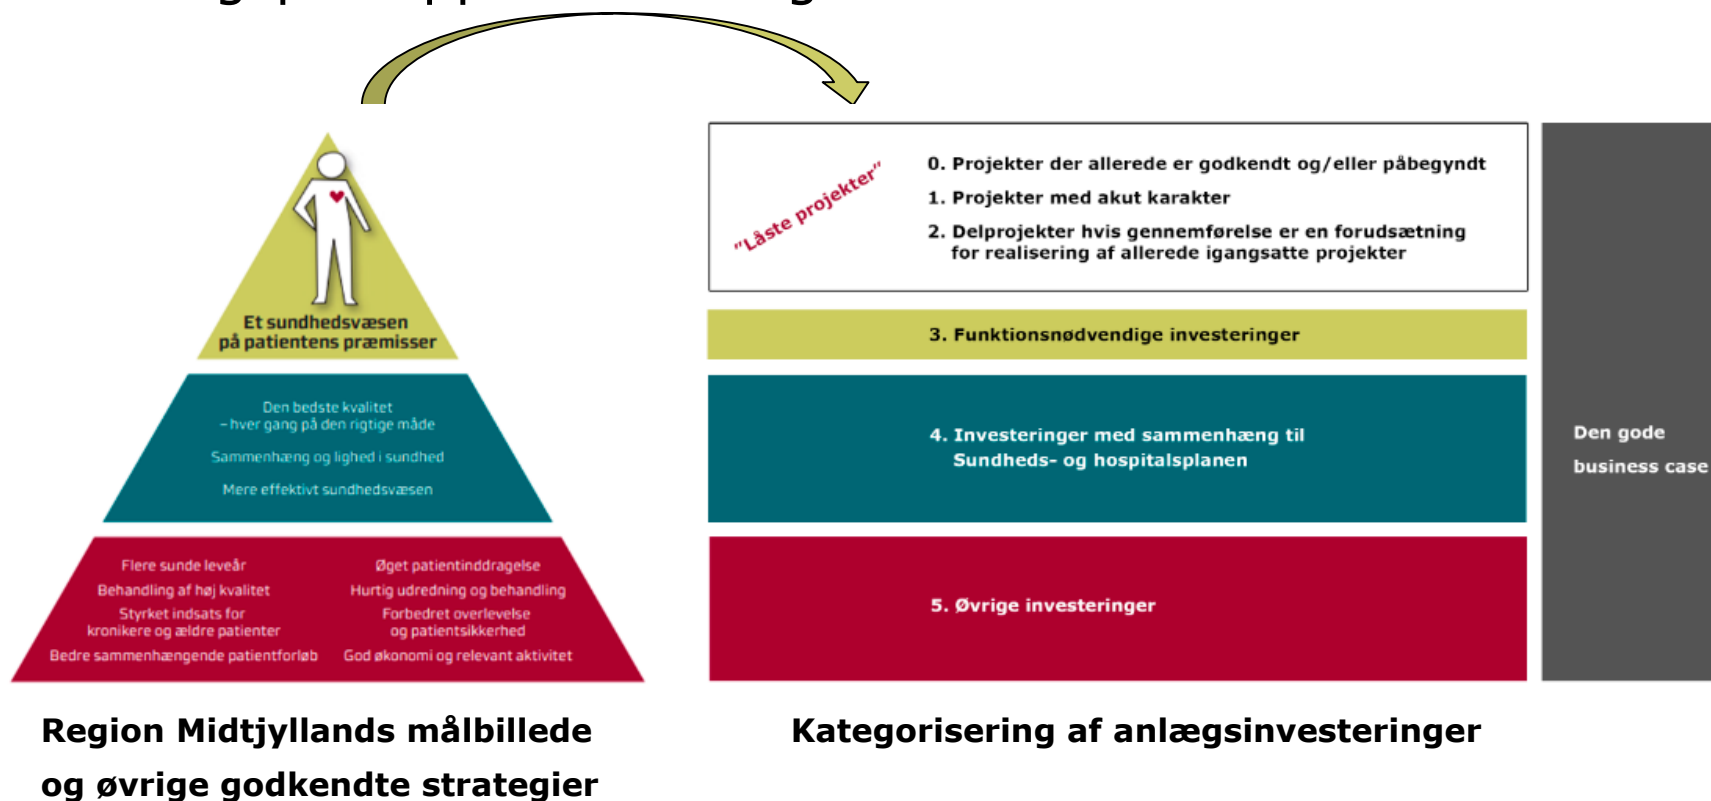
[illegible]

Et sundhedsvæsen på patientens præmisser

Den bedste kvalitet – hver gang på den rigtige måde

Sammenhæng og lighed i sundhed

Mere effektivt sundhedsvæsen

Flere sunde leveår

Behandling af høj kvalitet

Styrket indsats for kronikere og ældre patienter

Bedre sammenhængende patientforløb

Øget patientinddragelse

Hurtig udredning og behandling

Forbedret overlevelse og patientsikkerhed

God økonomi og relevant aktivitet

"Låste projekter"

0. Projekter der allerede er godkendt og/eller påbegyndt

1. Projekter med akut karakter

2. Delprojekter hvis gennemførelse er en forudsætning for realisering af allerede igangsatte projekter

3. Funktionsnødvendige investeringer

4. Investeringer med sammenhæng til Sundheds- og hospitalsplanen

5. Øvrige investeringer

Den gode business case

Region Midtjyllands målbillede og øvrige godkendte strategier

Kategorisering af anlægsinvesteringer